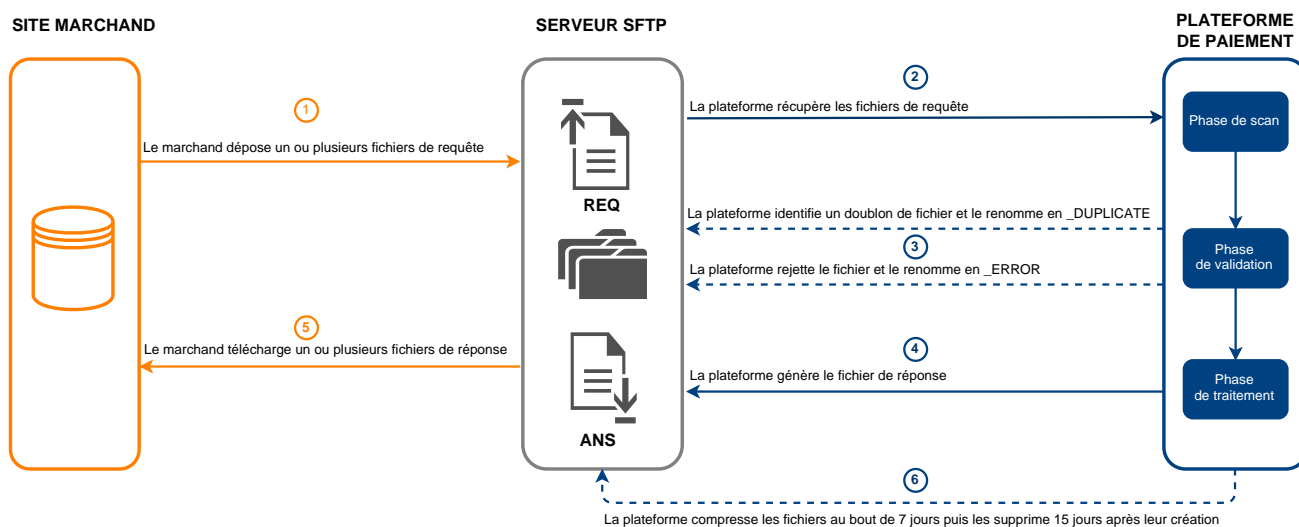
SITE MARCHAND

SERVEUR SFTP

PLATEFORME DE PAIEMENT

1

Le marchand dépose un ou plusieurs fichiers de requête

2

La plateforme récupère les fichiers de requête

Phase de scan

REQ

La plateforme identifie un doublon de fichier et le renomme en _DUPLICATE

3

La plateforme rejette le fichier et le renomme en _ERROR

Phase de validation

5

Le marchand télécharge un ou plusieurs fichiers de réponse

4

La plateforme génère le fichier de réponse

Phase de traitement

ANS

6

La plateforme compresse les fichiers au bout de 7 jours puis les supprime 15 jours après leur création